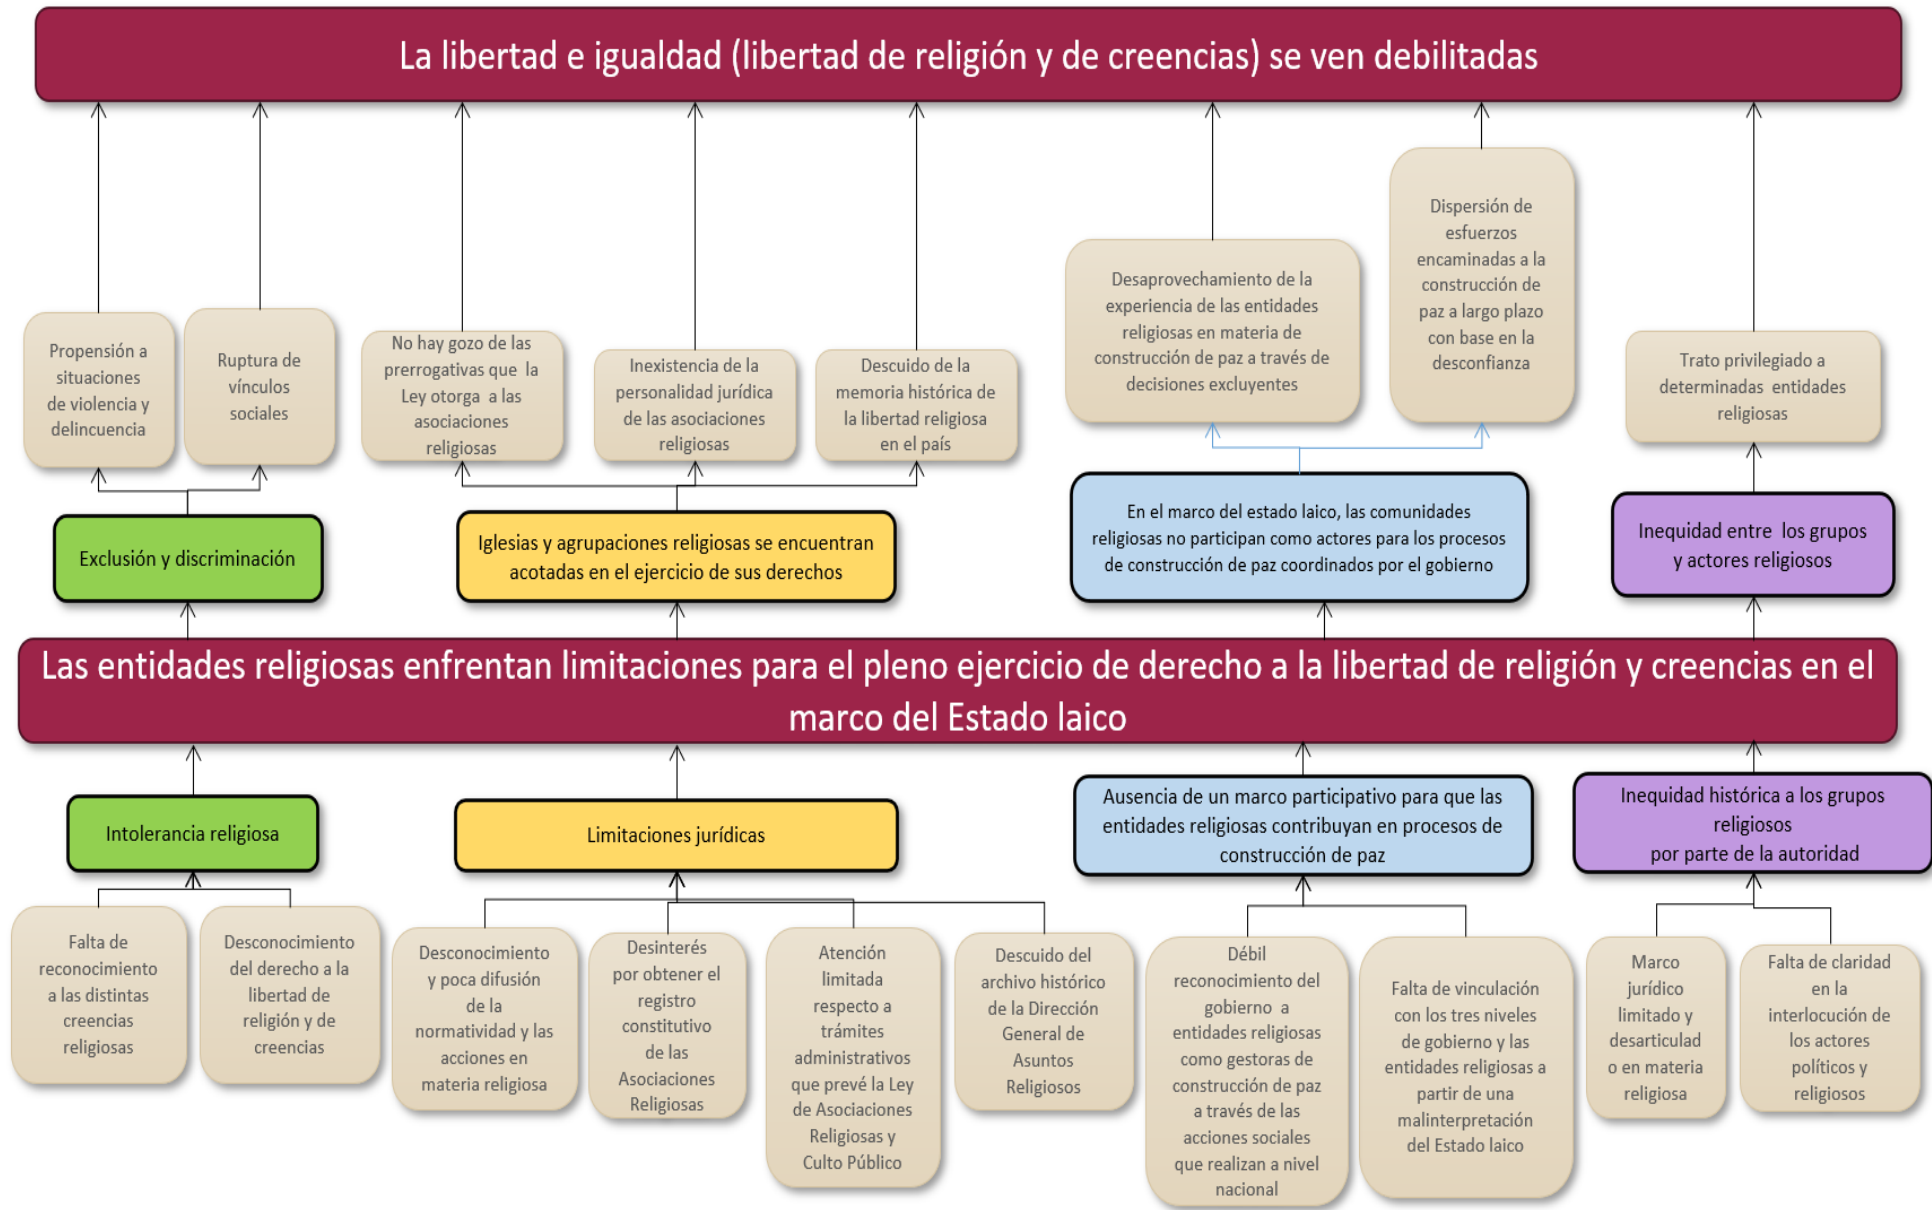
La libertad e igualdad (libertad de religión y de creencias) se ven debilitadas

Propensión a situaciones de violencia y delincuencia

Ruptura de vínculos sociales

No hay gozo de las prerrogativas que la Ley otorga a las asociaciones religiosas

Inexistencia de la personalidad jurídica de las asociaciones religiosas

Descuido de la memoria histórica de la libertad religiosa en el país

Desaprovechamiento de la experiencia de las entidades religiosas en materia de construcción de paz a través de decisiones excluyentes

Dispersión de esfuerzos encaminadas a la construcción de paz a largo plazo con base en la desconfianza

Trato privilegiado a determinadas entidades religiosas

Exclusión y discriminación

Iglesias y agrupaciones religiosas se encuentran acotadas en el ejercicio de sus derechos

En el marco del estado laico, las comunidades religiosas no participan como actores para los procesos de construcción de paz coordinados por el gobierno

Inequidad entre los grupos y actores religiosos

Las entidades religiosas enfrentan limitaciones para el pleno ejercicio de derecho a la libertad de religión y creencias en el marco del Estado laico

Intolerancia religiosa

Limitaciones jurídicas

Ausencia de un marco participativo para que las entidades religiosas contribuyan en procesos de construcción de paz

Inequidad histórica a los grupos religiosos por parte de la autoridad

Falta de reconocimiento a las distintas creencias religiosas

Desconocimiento del derecho a la libertad de religión y de creencias

Desconocimiento y poca difusión de la normatividad y las acciones en materia religiosa

Desinterés por obtener el registro constitutivo de las Asociaciones Religiosas

Atención limitada respecto a trámites administrativos que prevé la Ley de Asociaciones Religiosas y Culto Público

Descuido del archivo histórico de la Dirección General de Asuntos Religiosos

Débil reconocimiento del gobierno a entidades religiosas como gestoras de construcción de paz a través de las acciones sociales que realizan a nivel nacional

Falta de vinculación con los tres niveles de gobierno y las entidades religiosas a partir de una malinterpretación del Estado laico

Marco jurídico limitado y desarticulado o en materia religiosa

Falta de claridad en la interlocución de los actores políticos y religiosos